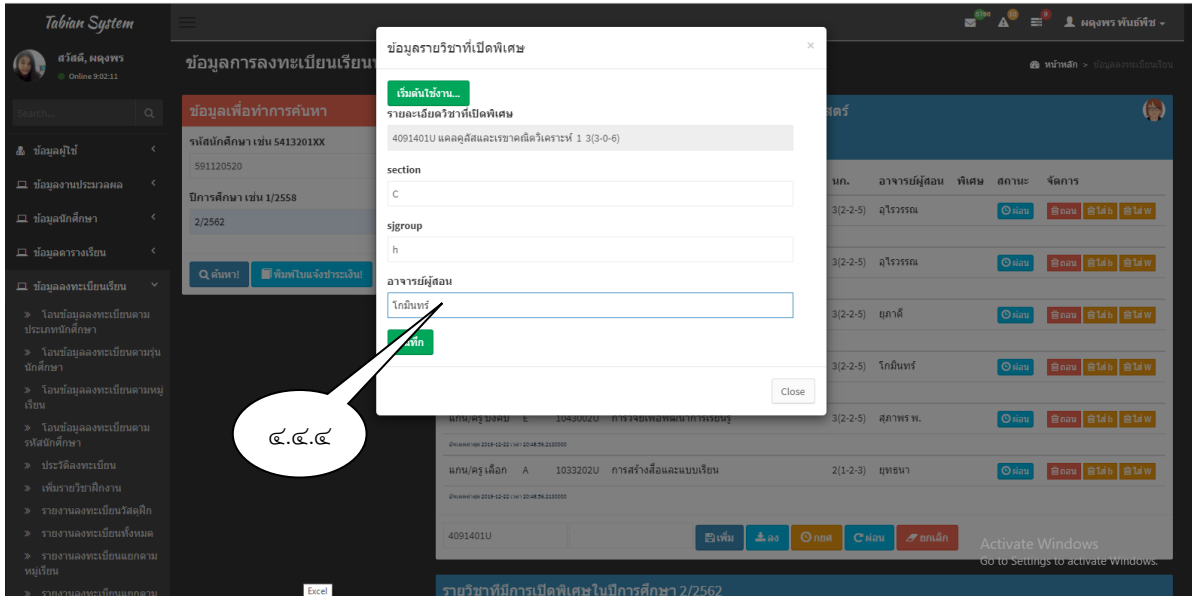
Tabian System

สวัสดี, ผดุงพร
Online 9:02:11

Search...

ข้อมูลผู้ใช้
ข้อมูลงานประมวลผล
ข้อมูลนักศึกษา
ข้อมูลตารางเรียน
ข้อมูลลงทะเบียนเรียน
» โอนข้อมูลลงทะเบียนตามประเภทนักศึกษา
» โอนข้อมูลลงทะเบียนตามรุ่นนักศึกษา
» โอนข้อมูลลงทะเบียนตามหมู่เรียน
» โอนข้อมูลลงทะเบียนตามรหัสนักศึกษา
» ประวัติลงทะเบียน
» เพิ่มรายวิชาฝึกงาน
» รายงานลงทะเบียนวัสดุฝึก
» รายงานลงทะเบียนทั้งหมด
» รายงานลงทะเบียนแยกตามหมู่เรียน

ผดุงพร พันธ์พืช

ข้อมูลการลงทะเบียนเรียน

หน้าหลัก > ข้อมูลลงทะเบียนเรียน

ข้อมูลเพื่อทำการค้นหา
รหัสนักศึกษา เช่น 5413201XX
591120520
ปีการศึกษา เช่น 1/2558
2/2562
ค้นหา!
พิมพ์ใบแจ้งชำระเงิน!

ข้อมูลรายวิชาที่เปิดพิเศษ
เริ่มต้นใช้งาน...
รายละเอียดวิชาที่เปิดพิเศษ
4091401U แคลคูลัสและเรขาคณิตวิเคราะห์ 1 3(3-0-6)
section
C
sjgroup
h
อาจารย์ผู้สอน
โกมินทร์
บันทึก
Close

สตร์

| นก. | อาจารย์ผู้สอน | พิเศษ | สถานะ | จัดการ |
|---|---|---|---|---|
| 3(2-2-5) | อุไรวรรณ | | ผ่าน | ถอน ใส่ b ใส่ w |
| 3(2-2-5) | อุไรวรรณ | | ผ่าน | ถอน ใส่ b ใส่ w |
| 3(2-2-5) | ยุภาดี | | ผ่าน | ถอน ใส่ b ใส่ w |
| 3(2-2-5) | โกมินทร์ | | ผ่าน | ถอน ใส่ b ใส่ w |
| 3(2-2-5) | สุภาพร พ. | | ผ่าน | ถอน ใส่ b ใส่ w |
| 2(1-2-3) | ยุทธนา | | ผ่าน | ถอน ใส่ b ใส่ w |

แกน/ครู บังคับ E 1043002U การวิจัยเพื่อพัฒนาการเรียนรู้
แกน/ครู เลือก A 1033202U การสร้างสื่อและแบบเรียน

๔.๔.๔

4091401U
เพิ่ม ลง กกต ผ่าน ยกเลิก

รายวิชาที่มีการเปิดพิเศษในปีการศึกษา 2/2562

Excel

Activate Windows
Go to Settings to activate Windows.